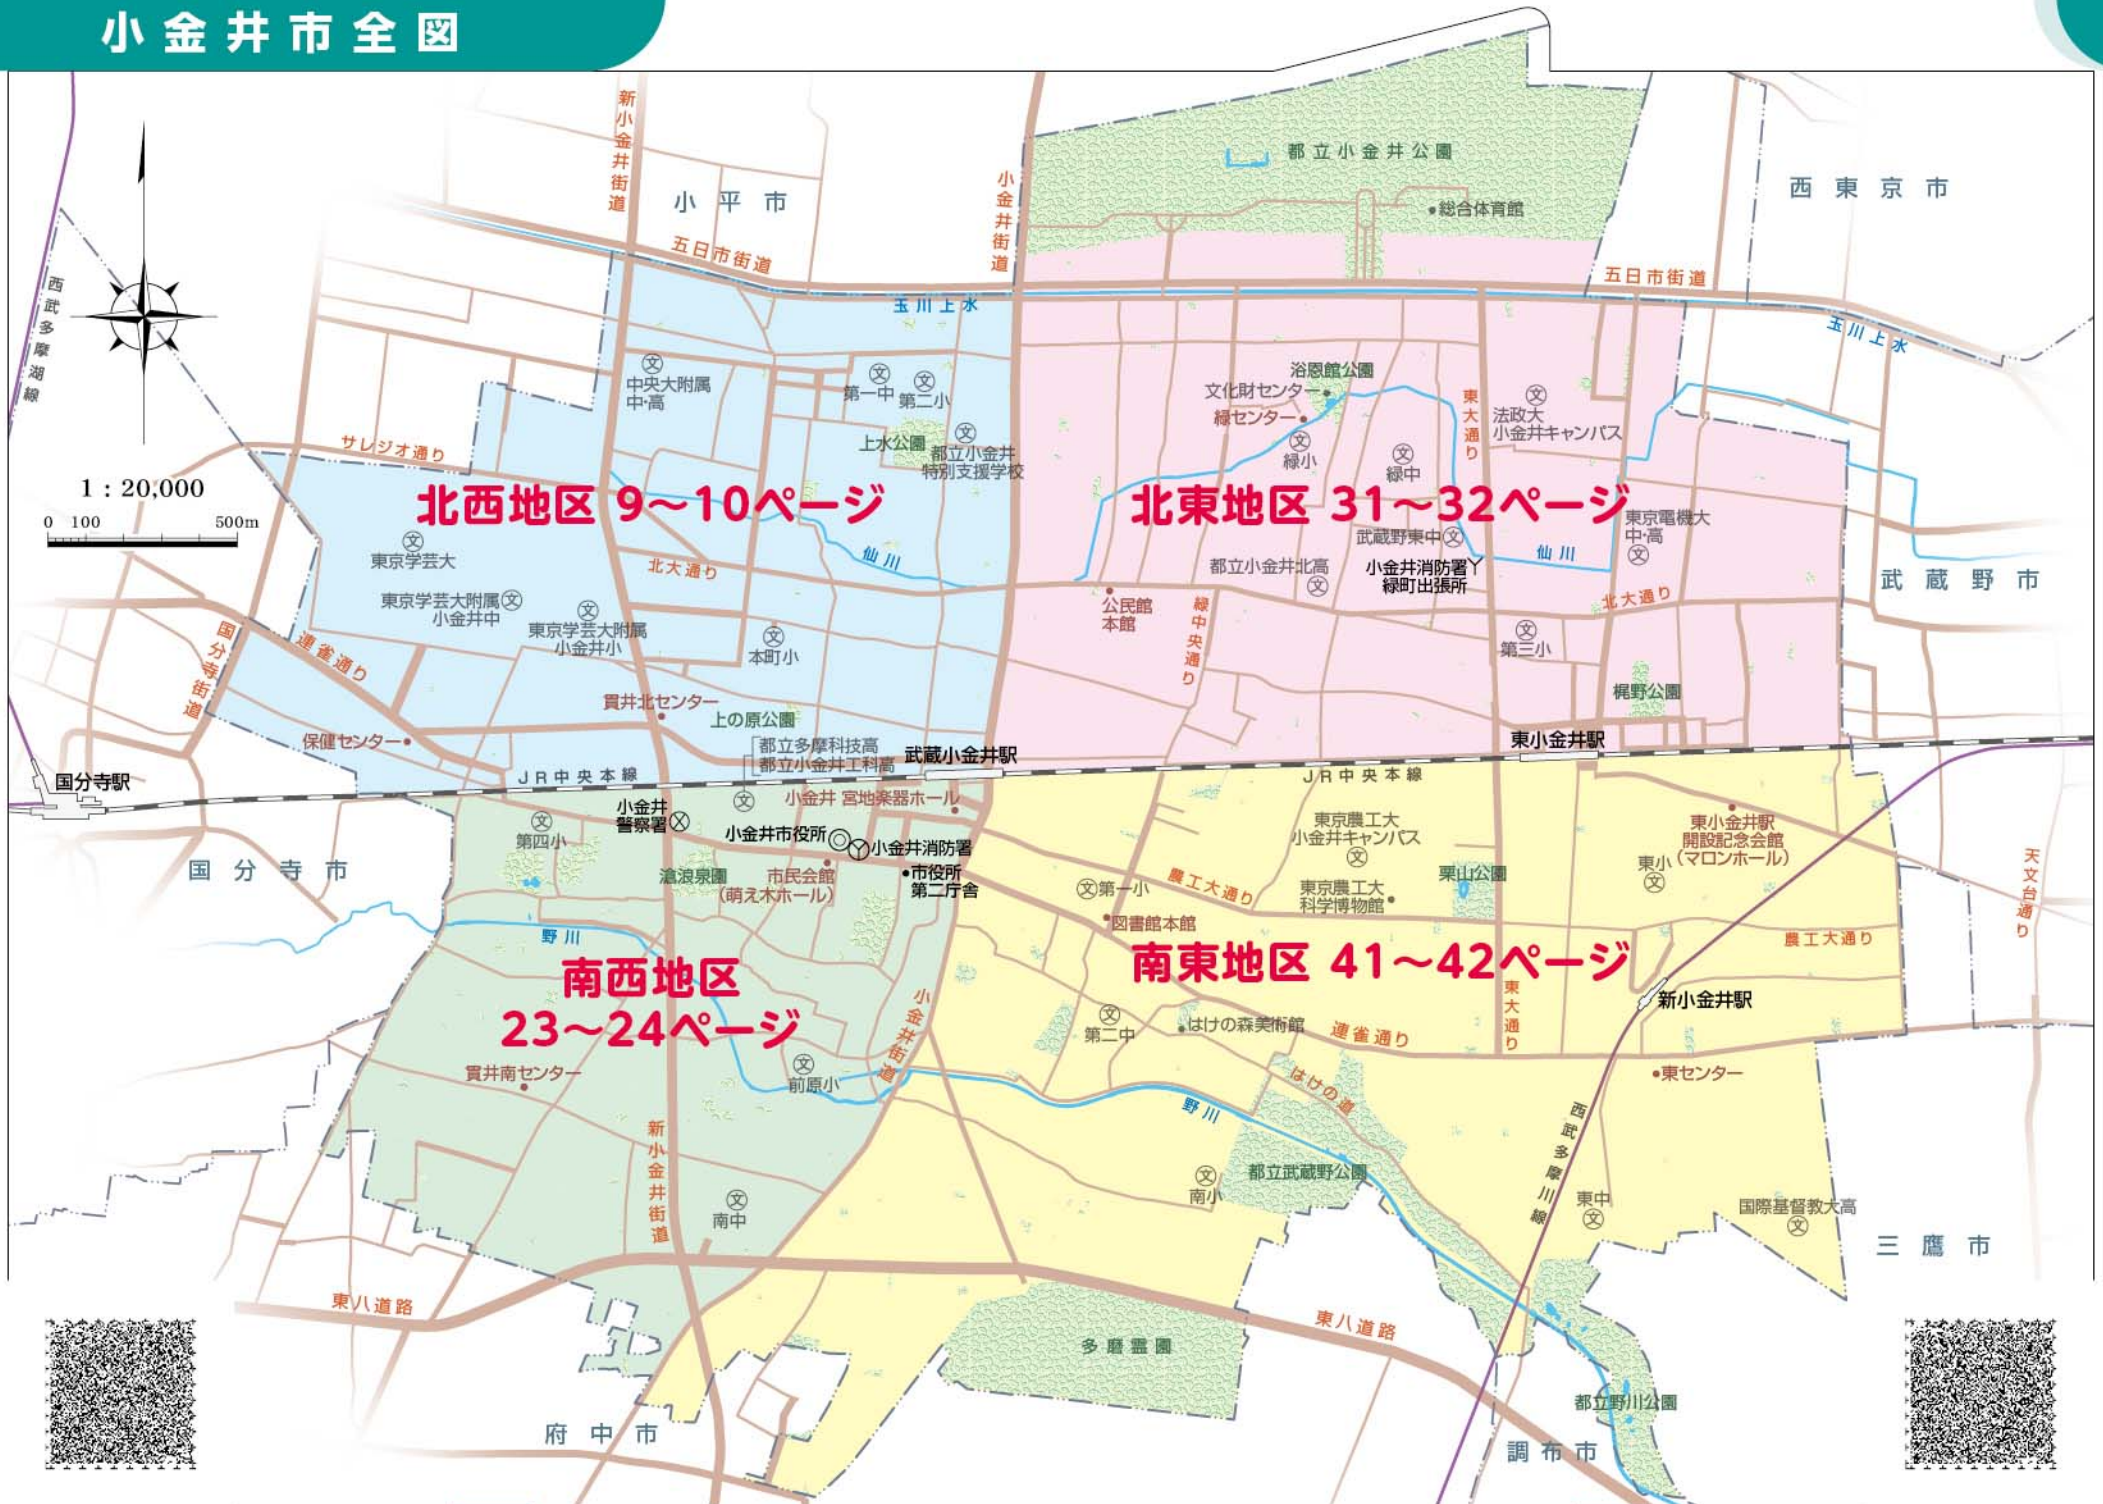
小金井市全図

1：20,000
0 100 500m

西武多摩湖線

新小金井街道
小平市
五日市街道
小金井街道
都立小金井公園
総合体育館
西東京市
五日市街道
玉川上水
玉川上水

中央大附属中・高
第一中
第二小
上水公園
都立小金井特別支援学校
サレジオ通り

浴恩館公園
文化財センター
緑センター
緑小
緑中
東大通り
法政大小金井キャンパス

北西地区 9～10ページ
北東地区 31～32ページ

東京学芸大
仙川
北大通り
東京学芸大附属小金井中
東京学芸大附属小金井小
本町小
連雀通り
国分寺街道

武蔵野東中
都立小金井北高
小金井消防署緑町出張所
仙川
東京電機大中・高
武蔵野市
公民館本館
緑中央通り
北大通り
第三小
梶野公園

貫井北センター
上の原公園
保健センター
都立多摩科技高
都立小金井工科高
武蔵小金井駅
東小金井駅
国分寺駅
JR中央本線
JR中央本線

小金井警察署
小金井 宮地楽器ホール
第四小
小金井市役所
小金井消防署
市役所第二庁舎
滄浪泉園
市民会館（萌え木ホール）
国分寺市

東京農工大小金井キャンパス
東小金井駅開設記念会館（マロンホール）
東小
栗山公園
第一小
農工大通り
東京農工大科学博物館
図書館本館
天文台通り
農工大通り

野川
南西地区 23～24ページ
南東地区 41～42ページ
新小金井駅
東大通り
第二中
はけの森美術館
連雀通り
小金井街道
貫井南センター
前原小
はけの道
東センター
野川
西武多摩川線
都立武蔵野公園
南小
新小金井街道
南中
東中
国際基督教大高
三鷹市

東八道路
東八道路
多磨霊園
都立野川公園
府中市
調布市